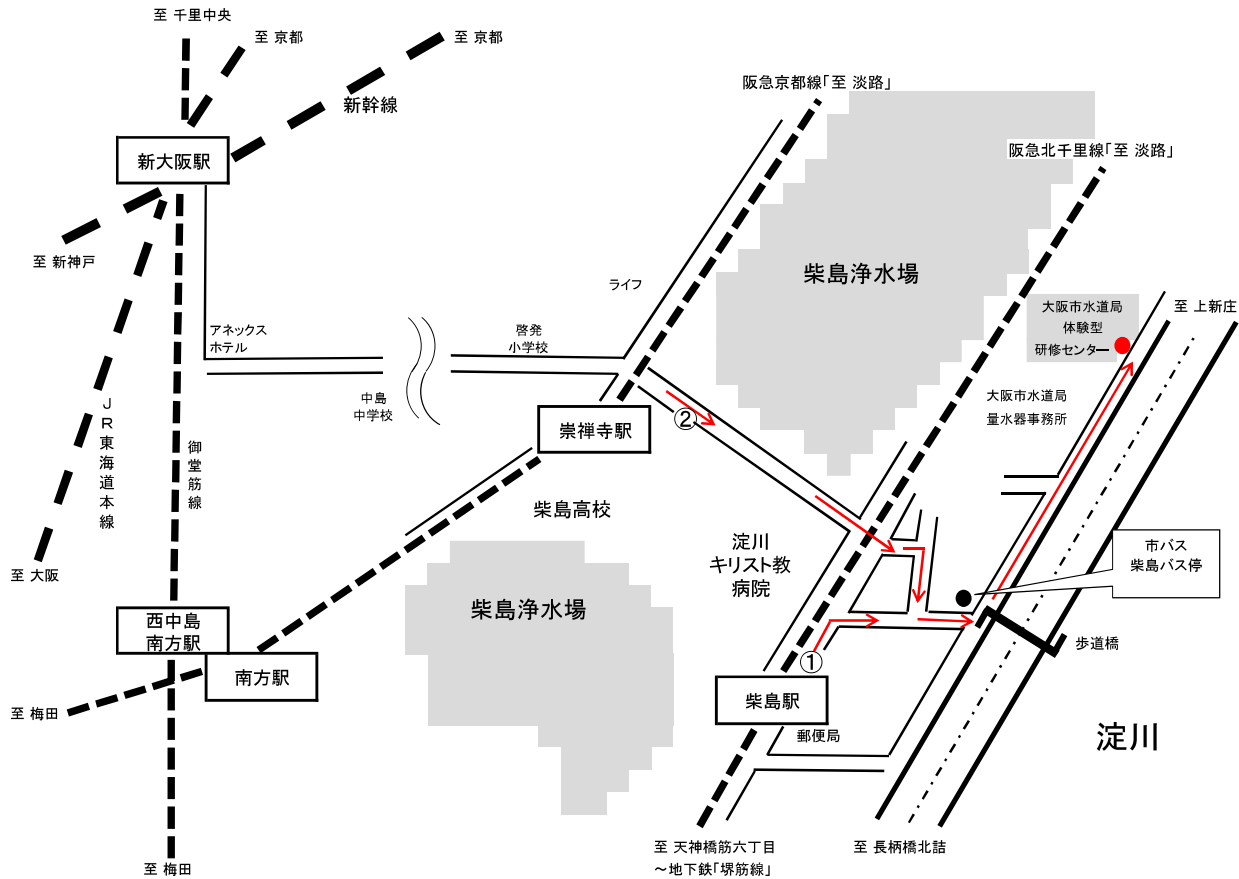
至 千里中央

至 京都

至 京都

新幹線

新大阪駅

至 新神戸

JR東海道本線

御堂筋線

至 大阪

西中島南方駅

南方駅

至 梅田

至 梅田

アネックスホテル

中島中学校

啓発小学校

ライフ

阪急京都線「至 淡路」

阪急北千里線「至 淡路」

柴島浄水場

崇禅寺駅

②

柴島高校

柴島浄水場

淀川キリスト教病院

①

柴島駅

郵便局

大阪市水道局体験型研修センター

至 上新庄

大阪市水道局量水器事務所

市バス柴島バス停

歩道橋

淀川

至 天神橋筋六丁目～地下鉄「堺筋線」

至 長柄橋北詰